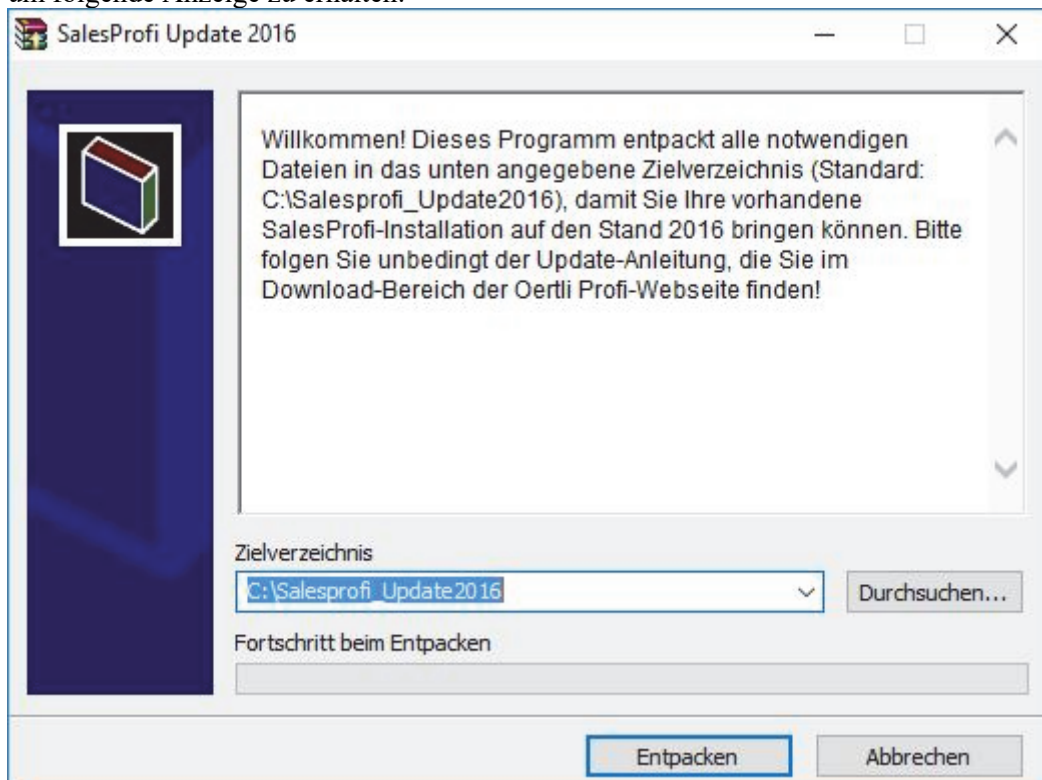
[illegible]

SalesProfi Update 2016

Willkommen! Dieses Programm entpackt alle notwendigen Dateien in das unten angegebene Zielverzeichnis (Standard: C:\Salesprofi_Update2016), damit Sie Ihre vorhandene SalesProfi-Installation auf den Stand 2016 bringen können. Bitte folgen Sie unbedingt der Update-Anleitung, die Sie im Download-Bereich der Oertli Profi-Webseite finden!

Zielverzeichnis

C:\Salesprofi_Update2016

Durchsuchen...

Fortschritt beim Entpacken

Entpacken

Abbrechen